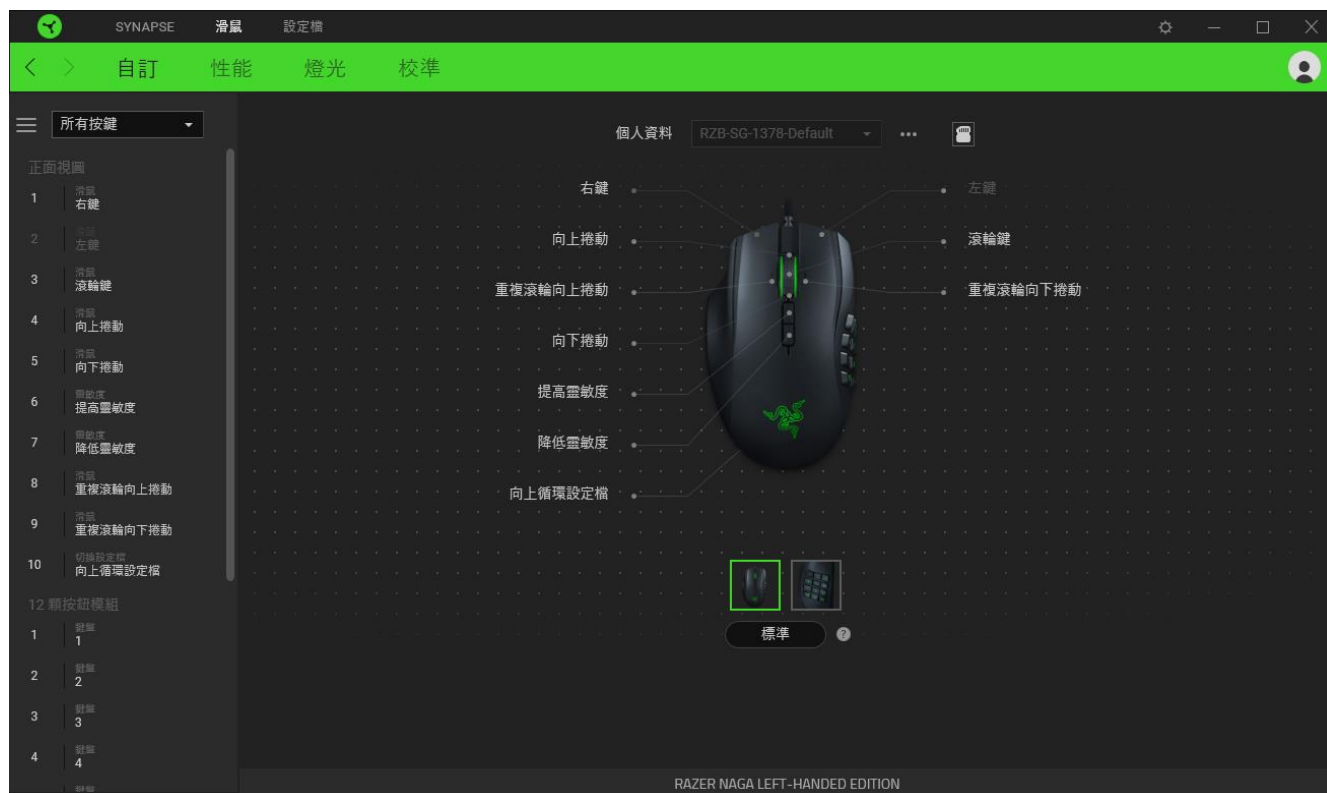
SYNAPSE 滑鼠 設定檔

自訂 性能 燈光 校準

所有按鍵

正面視圖

1 滑鼠 右鍵

2 滑鼠 左鍵

3 滑鼠 滾輪鍵

4 滑鼠 向上捲動

5 滑鼠 向下捲動

6 靈敏度 提高靈敏度

7 靈敏度 降低靈敏度

8 滑鼠 重複滾輪向上捲動

9 滑鼠 重複滾輪向下捲動

10 切換設定檔 向上循環設定檔

12 顆按鈕模組

1 鍵盤 1

2 鍵盤 2

3 鍵盤 3

4 鍵盤 4

個人資料 RZB-SG-1378-Default •••

右鍵
向上捲動
重複滾輪向上捲動
向下捲動
提高靈敏度
降低靈敏度
向上循環設定檔

左鍵
滾輪鍵
重複滾輪向下捲動

標準

RAZER NAGA LEFT-HANDED EDITION